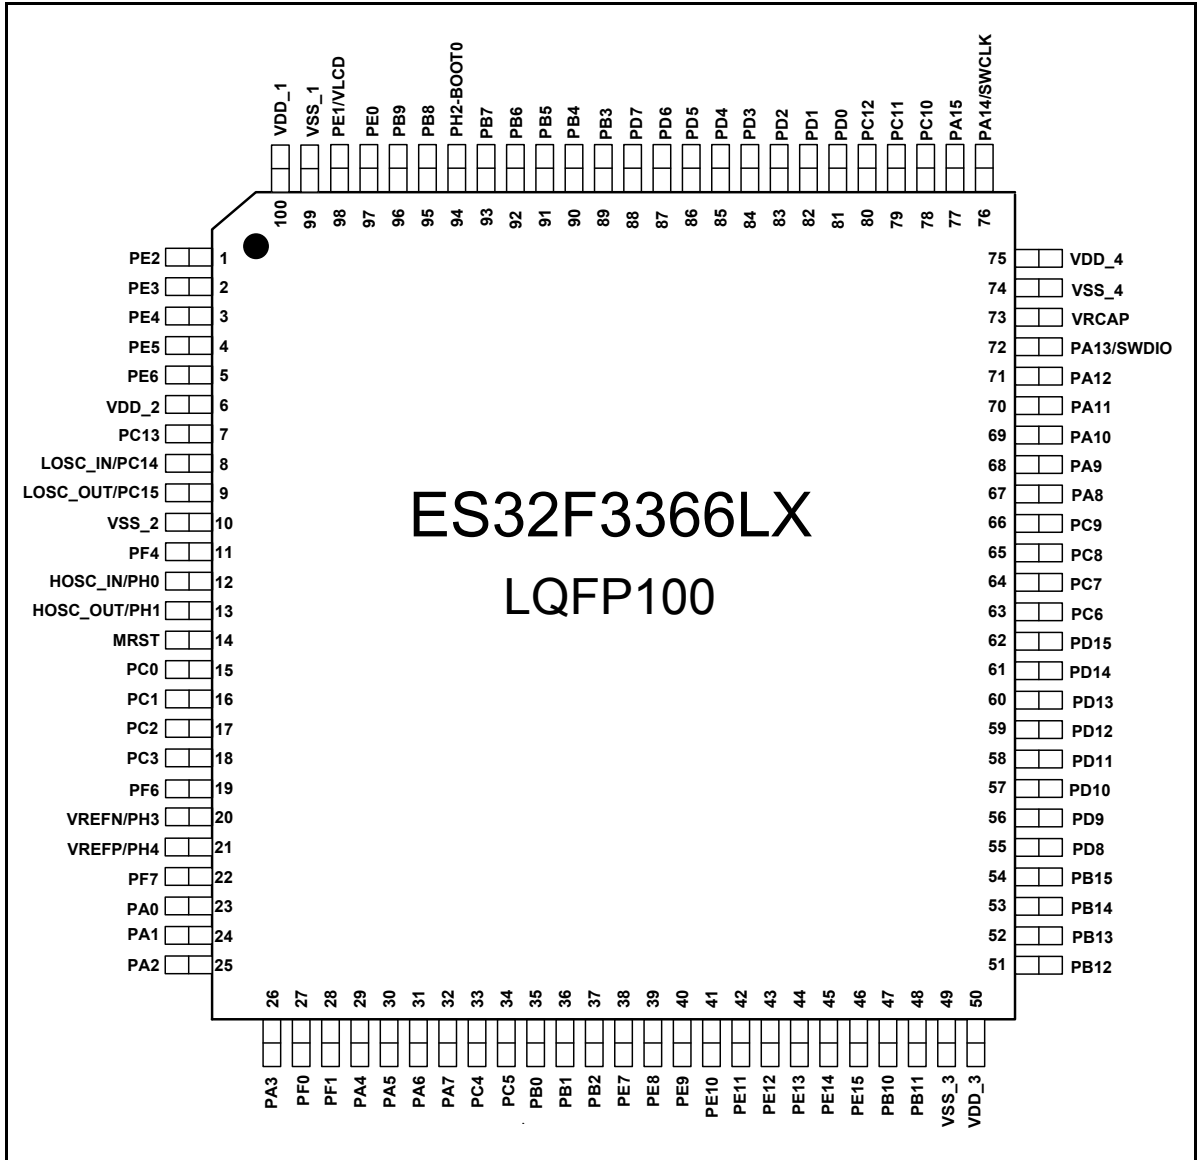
VDD_1 VSS_1 PE1/VLCD PE0 PB9 PB8 PH2-BOOT0 PB7 PB6 PB5 PB4 PB3 PD7 PD6 PD5 PD4 PD3 PD2 PD1 PD0 PC12 PC11 PC10 PA15 PA14/SWCLK

100 99 98 97 96 95 94 93 92 91 90 89 88 87 86 85 84 83 82 81 80 79 78 77 76

PE2 1
PE3 2
PE4 3
PE5 4
PE6 5
VDD_2 6
PC13 7
LOSC_IN/PC14 8
LOSC_OUT/PC15 9
VSS_2 10
PF4 11
HOSC_IN/PH0 12
HOSC_OUT/PH1 13
MRST 14
PC0 15
PC1 16
PC2 17
PC3 18
PF6 19
VREFN/PH3 20
VREFP/PH4 21
PF7 22
PA0 23
PA1 24
PA2 25

ES32F3366LX
LQFP100

75 VDD_4
74 VSS_4
73 VRCAP
72 PA13/SWDIO
71 PA12
70 PA11
69 PA10
68 PA9
67 PA8
66 PC9
65 PC8
64 PC7
63 PC6
62 PD15
61 PD14
60 PD13
59 PD12
58 PD11
57 PD10
56 PD9
55 PD8
54 PB15
53 PB14
52 PB13
51 PB12

26 27 28 29 30 31 32 33 34 35 36 37 38 39 40 41 42 43 44 45 46 47 48 49 50

PA3 PF0 PF1 PA4 PA5 PA6 PA7 PC4 PC5 PB0 PB1 PB2 PE7 PE8 PE9 PE10 PE11 PE12 PE13 PE14 PE15 PB10 PB11 VSS_3 VDD_3